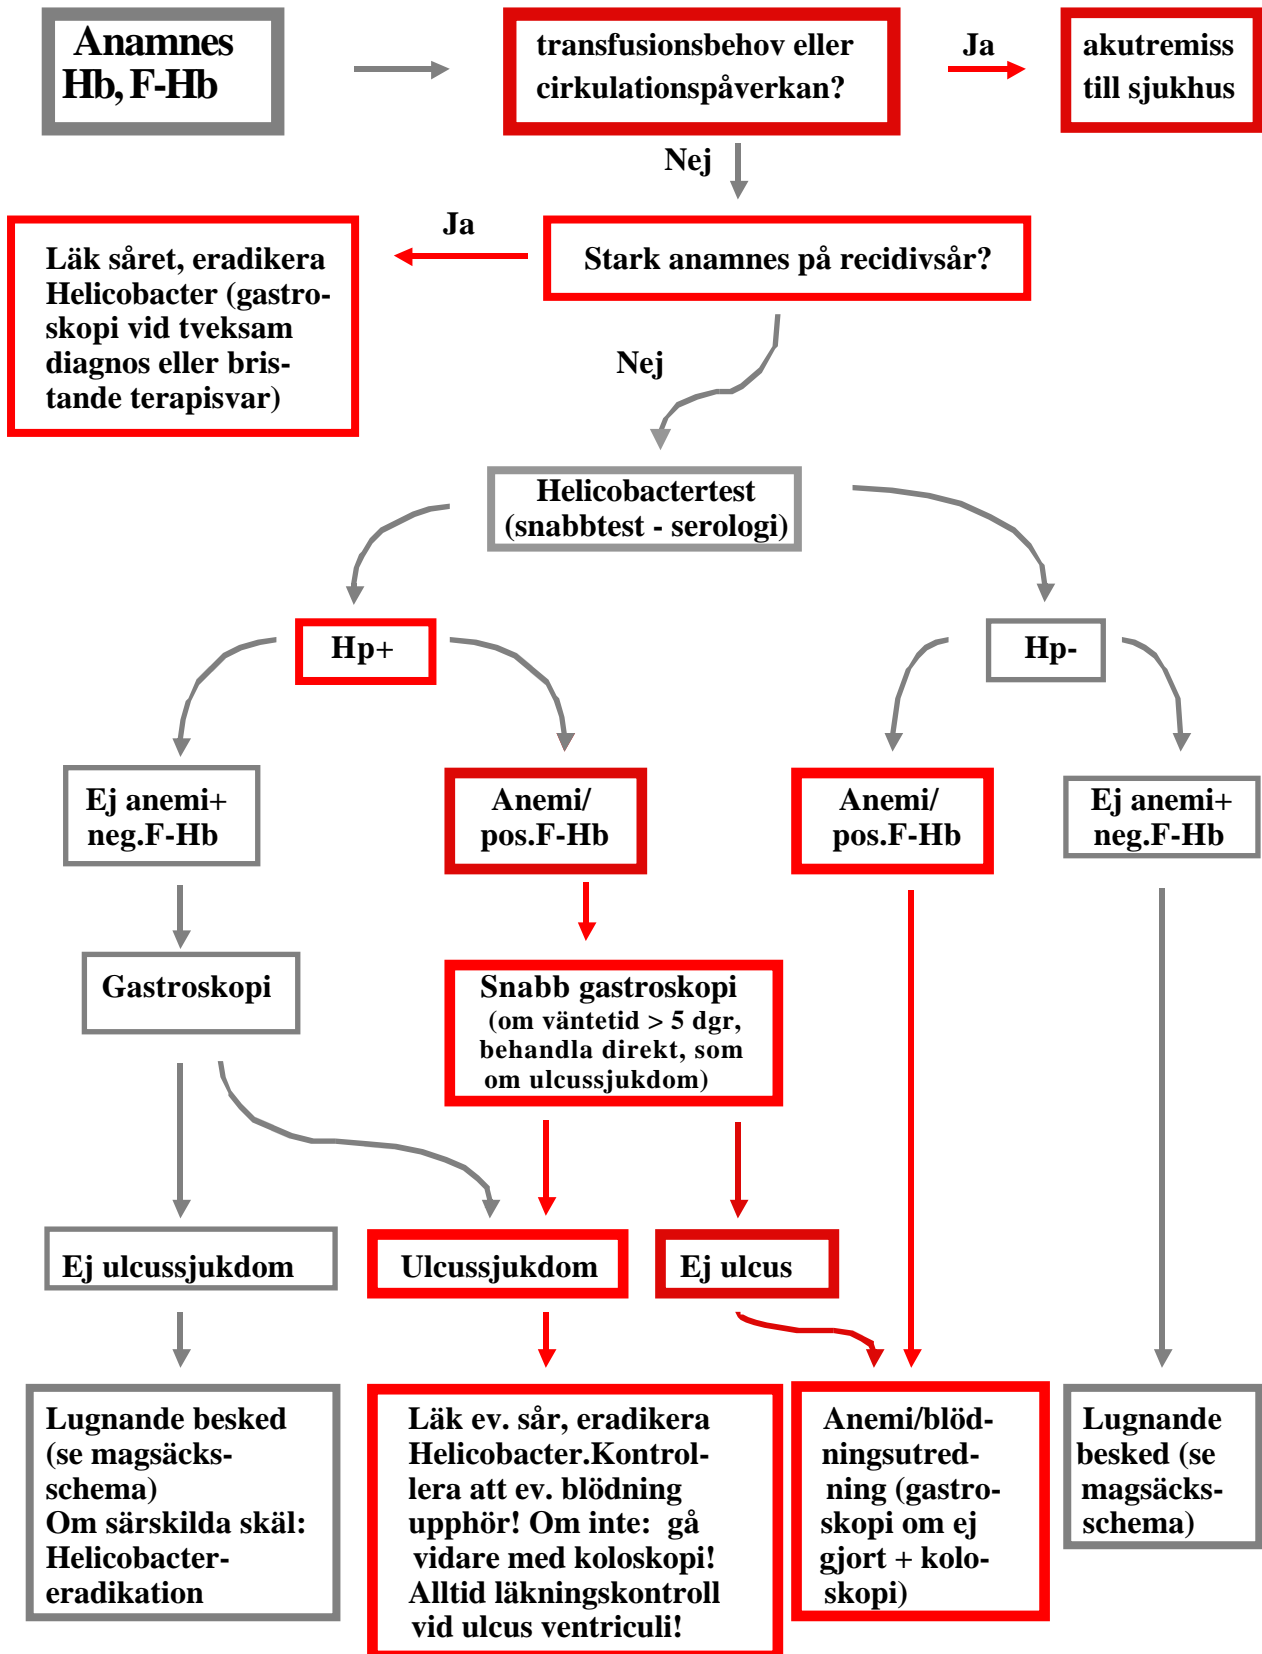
Anamnes
Hb, F-Hb

transfusionsbehov eller cirkulationspåverkan?

Ja

akutremiss till sjukhus

Nej

Ja

Läk såret, eradikera Helicobacter (gastroskopi vid tveksam diagnos eller bristande terapisvar)

Stark anamnes på recidivsår?

Nej

Helicobactertest (snabbtest - serologi)

Hp+

Hp-

Ej anemi+ neg.F-Hb

Anemi/ pos.F-Hb

Anemi/ pos.F-Hb

Ej anemi+ neg.F-Hb

Gastroskopi

Snabb gastroskopi (om väntetid > 5 dgr, behandla direkt, som om ulcussjukdom)

Ej ulcussjukdom

Ulcussjukdom

Ej ulcus

Lugnande besked (se magsäcksschema)
Om särskilda skäl: Helicobacter-eradikation

Läk ev. sår, eradikera Helicobacter.Kontrollera att ev. blödning upphör! Om inte: gå vidare med koloskopi! Alltid läkningskontroll vid ulcus ventriculi!

Anemi/blödningsutredning (gastroskopi om ej gjort + koloskopi)

Lugnande besked (se magsäcksschema)